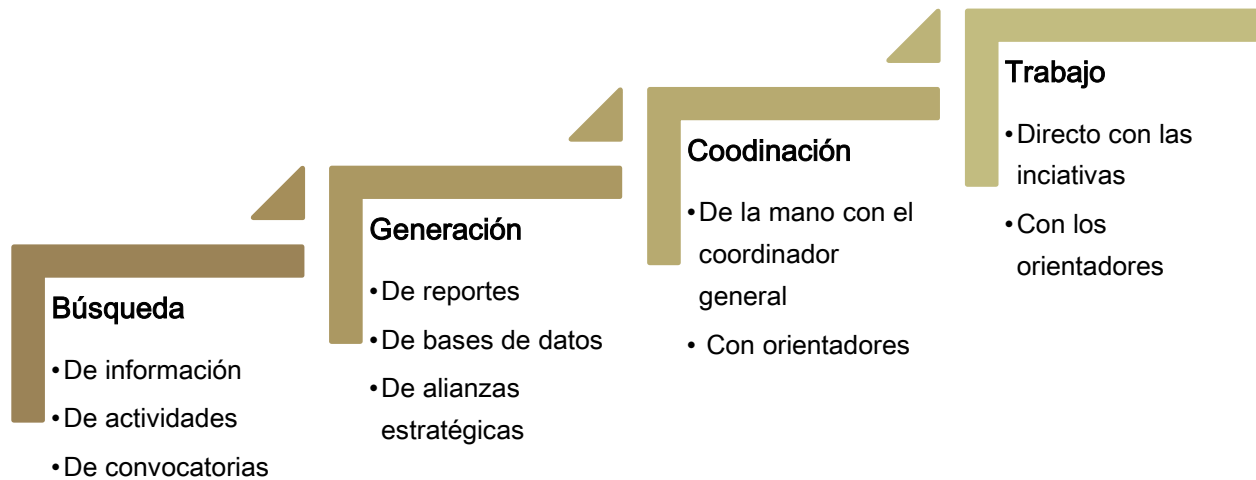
Búsqueda

•De información
•De actividades
•De convocatorias

Generación

•De reportes
•De bases de datos
•De alianzas estratégicas

Coodinación

•De la mano con el coordinador general
• Con orientadores

Trabajo

•Directo con las inciativas
•Con los orientadores